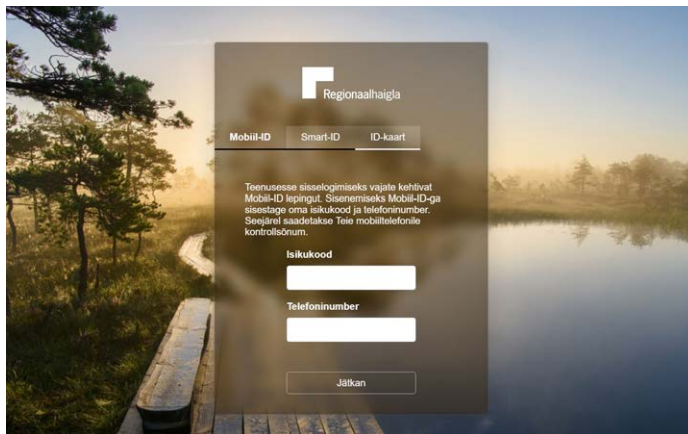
Regionaalhaigla

Mobiil-ID
Smart-ID
ID-kaart

Teenusesse sisselogimiseks vajate kehtivat Mobiil-ID lepingut. Sisenemiseks Mobiil-ID-ga sisestage oma isikukood ja telefoninumber. Seejärel saadetakse Teie mobiiltelefonile kontrollsõnum.

Isikukood

Telefoninumber

Jätkan